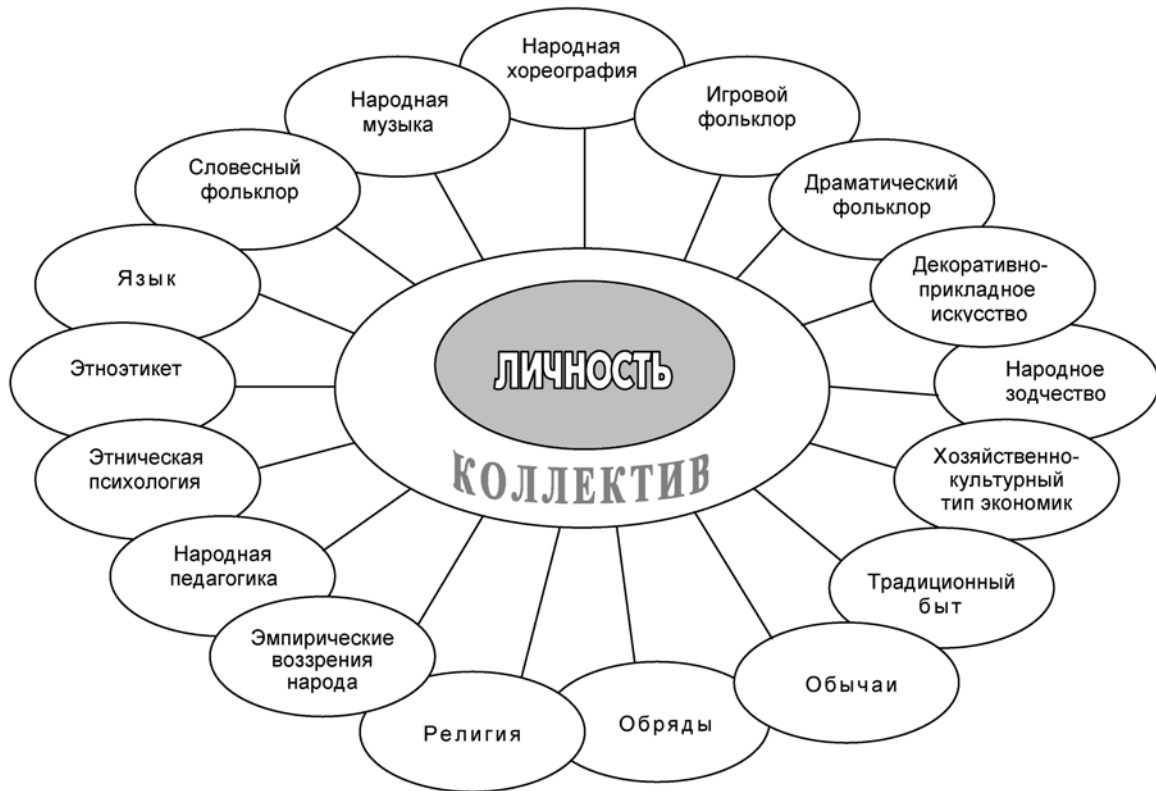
ЛИЧНОСТЬ

КОЛЛЕКТИВ

Народная хореография

Игровой фольклор

Драматический фольклор

Декоративно-прикладное искусство

Народное зодчество

Хозяйственно-культурный тип экономик

Традиционный быт

Обычаи

Обряды

Религия

Эмпирические воззрения народа

Народная педагогика

Этническая психология

Этноэтикет

Язык

Словесный фольклор

Народная музыка